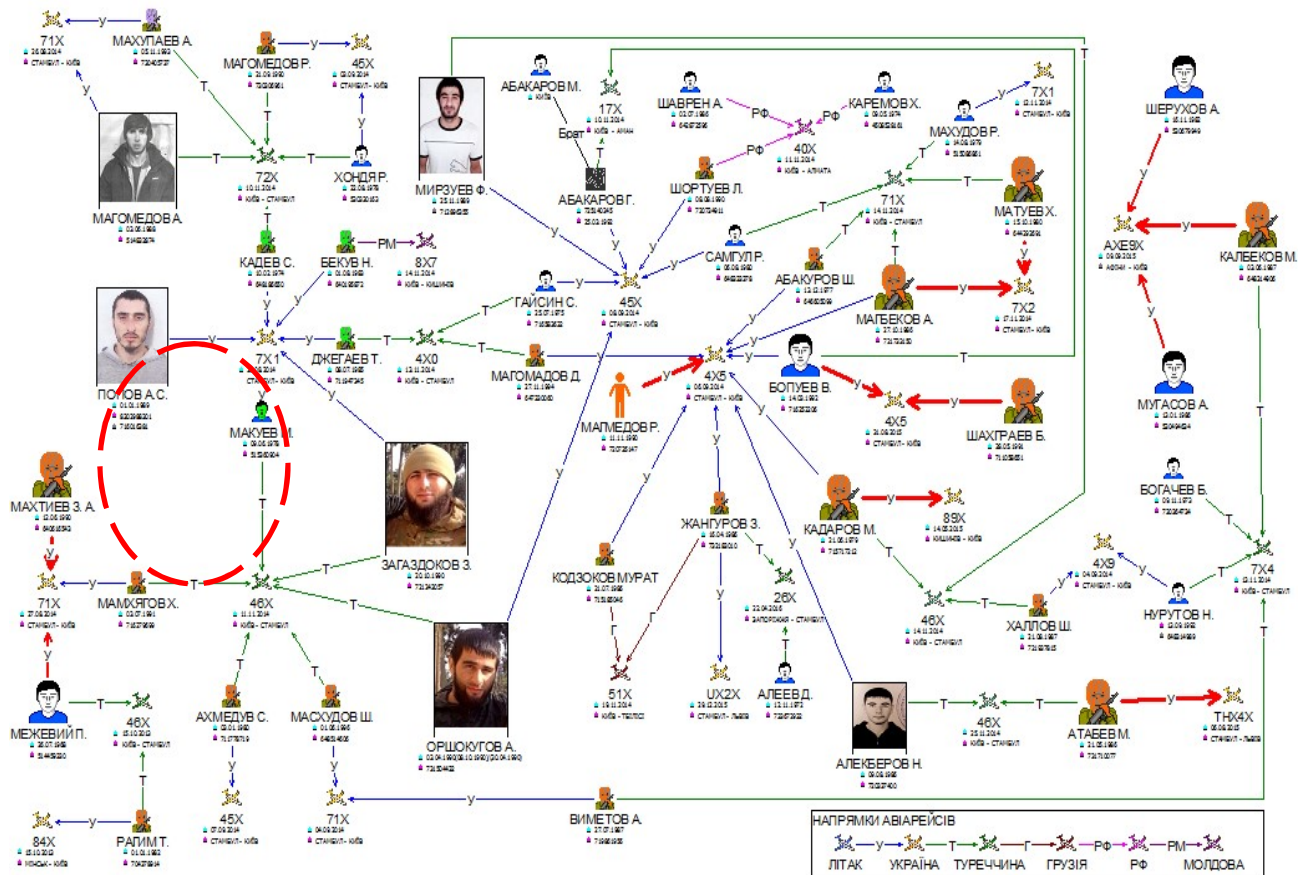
71Х
26.08.2014
СТАМБУЛ - КИЇВ
МАХУПАЕВ А.
05.11.1992
У
Т
МАГОМЕДОВ Р.
21.09.1990
У
45Х
03.09.2014
СТАМБУЛ - КИЇВ
МАГОМЕДОВ А.
03.08.1988
72Х
10.11.2014
КИЇВ - СТАМБУЛ
Т
Т
ХОНДЯ Р.
22.08.1978
У
МИРЗУЕВ Ф.
25.11.1989
АБАКАРОВ М.
КИЇВ
Брат
17Х
10.11.2014
КИЇВ - АММАН
АБАКАРОВ Г.
ШАВРЕН А.
02.07.1986
РФ
КАРЕМОВ Х.
09.05.1974
РФ
40Х
11.11.2014
КИЇВ - АЛМАТА
РФ
ШОРТУЕВ Л.
МАХУДОВ Р.
14.08.1979
7Х1
12.11.2014
СТАМБУЛ - КИЇВ
ШЕРУХОВ А.
16.11.1992
КАДЕВ С.
10.02.1974
БЕКУВ Н.
01.08.1983
РМ
8Х7
14.11.2014
КИЇВ - КИШИНІВ
САМГУЛ Р.
71Х
14.11.2014
КИЇВ - СТАМБУЛ
МАТУЕВ Х.
15.10.1990
АБАКУРОВ Ш.
13.12.1977
АХЕ9Х
06.09.2015
КИЇВ
КАЛБЕКОВ М.
03.06.1987
ПОПОВ А.С.
01.01.1989
7Х1
10.09.2014
СТАМБУЛ - КИЇВ
ДЖЕГАЕВ Т.
08.07.1988
4Х0
12.11.2014
КИЇВ - СТАМБУЛ
ГАЙСИН С.
25.07.1975
45Х
06.09.2014
СТАМБУЛ - КИЇВ
МАГБЕКОВ А.
27.10.1986
7Х2
17.11.2014
СТАМБУЛ - КИЇВ
МАГОМАДОВ Д.
27.11.1994
4Х5
05.09.2014
СТАМБУЛ - КИЇВ
БОПУЕВ В.
14.02.1992
МАГМЕДОВ Р.
11.11.1990
4Х5
21.06.2015
СТАМБУЛ - КИЇВ
ШАХГРАЕВ Б.
28.05.1991
МУГАСОВ А.
13.01.1988
МАКУЕВ М.
09.06.1978
МАХТИЕВ З. А.
12.06.1990
ЗАГАЗДОКОВ З.
20.10.1990
КАДАРОВ М.
21.06.1979
89Х
14.05.2015
КИШИНІВ - КИЇВ
БОГАЧЕВ Б.
09.11.1973
71Х
27.08.2014
СТАМБУЛ - КИЇВ
МАМХЯГОВ Х.
25.07.1991
Т
46Х
11.11.2014
КИЇВ - СТАМБУЛ
КОДЗОКОВ МУРАТ
21.07.1988
ЖАНГУРОВ З.
16.04.1988
26Х
22.04.2015
ЗАПОРІЖЖЯ - СТАМБУЛ
46Х
14.11.2014
КИЇВ - СТАМБУЛ
ХАЛЛОВ Ш.
21.08.1987
4Х9
04.09.2014
СТАМБУЛ - КИЇВ
НУРУТОВ Н.
12.09.1993
7Х4
12.11.2014
КИЇВ - СТАМБУЛ
МЕЖЕВИЙ П.
26.07.1985
46Х
15.10.2013
КИЇВ - СТАМБУЛ
АХМЕДУВ С.
03.01.1984
МАСХУДОВ Ш.
01.08.1986
51Х
19.11.2014
КИЇВ - ТБІЛІСІ
UX2X
29.12.2015
СТАМБУЛ - ЛЬВІВ
АЛЕЕВ Д.
13.11.1972
ОРШОКУГОВ А.
02.04.1990(06.10.1992)(06.04.1990)
АЛЕКБЕРОВ Н.
09.08.1988
46Х
25.11.2014
КИЇВ - СТАМБУЛ
АТАБЕВ М.
21.05.1986
ТНХ4Х
27.06.2015
СТАМБУЛ - ЛЬВІВ
84Х
15.10.2013
МІНСЬК - КИЇВ
РАПИМ Т.
01.01.1983
45Х
07.09.2014
СТАМБУЛ - КИЇВ
71Х
04.09.2014
СТАМБУЛ - КИЇВ
ВИМЕТОВ А.
27.07.1987
НАПРЯМКИ АВІАРЕЙСІВ
ЛІТАК
У
УКРАЇНА
Т
ТУРЕЧЧИНА
Г
ГРУЗІЯ
РФ
РФ
РМ
МОЛДОВА